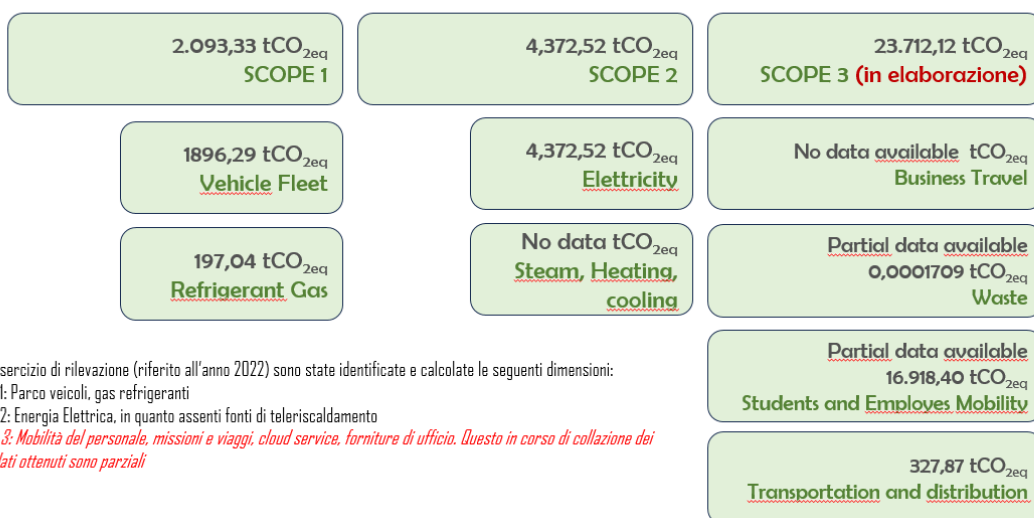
2.093,33 $tCO_{2eq}$
SCOPE 1

4,372,52 $tCO_{2eq}$
SCOPE 2

23.712,12 $tCO_{2eq}$
SCOPE 3 (in elaborazione)

1896,29 $tCO_{2eq}$
Vehicle Fleet

4,372,52 $tCO_{2eq}$
Elettricity

No data available $tCO_{2eq}$
Business Travel

197,04 $tCO_{2eq}$
Refrigerant Gas

No data $tCO_{2eq}$
Steam, Heating, cooling

Partial data available
0,0001709 $tCO_{2eq}$
Waste

Partial data available
16.918,40 $tCO_{2eq}$
Students and Employes Mobility

327,87 $tCO_{2eq}$
Transportation and distribution

sercizio di rilevazione (riferito all'anno 2022) sono state identificate e calcolate le seguenti dimensioni:
1: Parco veicoli, gas refrigeranti
2: Energia Elettrica, in quanto assenti fonti di teleriscaldamento
3: Mobilità del personale, missioni e viaggi, cloud service, forniture di ufficio. Questo in corso di collazione dei lati ottenuti sono parziali